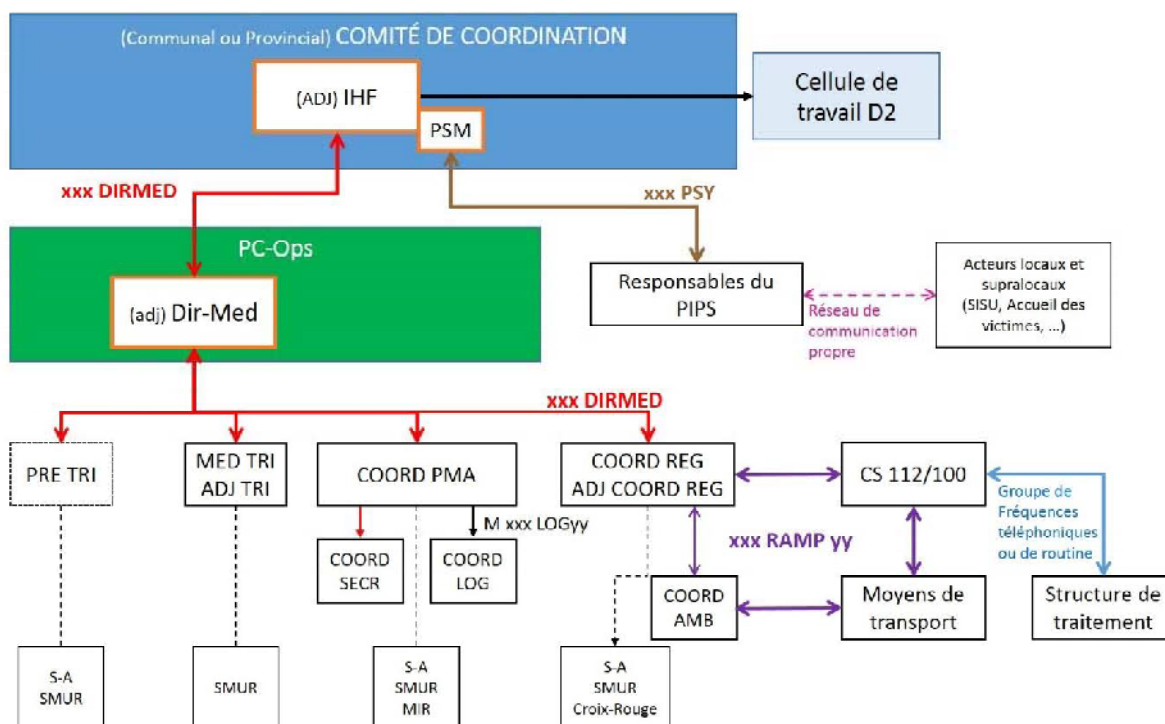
(Communal ou Provincial) COMITÉ DE COORDINATION

(ADJ) IHF

PSM

Cellule de travail D2

xxx DIRMED

xxx PSY

PC-Ops

(adj) Dir-Med

Responsables du PIPS

Réseau de communication propre

Acteurs locaux et supralocaux (SISU, Accueil des victimes, ...)

xxx DIRMED

PRE TRI

MED TRI
ADJ TRI

COORD PMA

COORD REG
ADJ COORD REG

CS 112/100

Groupe de Fréquences téléphoniques ou de routine

M xxx LOGyy

COORD SECR

COORD LOG

xxx RAMP yy

COORD AMB

Moyens de transport

Structure de traitement

S-A
SMUR

SMUR

S-A
SMUR
MIR

S-A
SMUR
Croix-Rouge